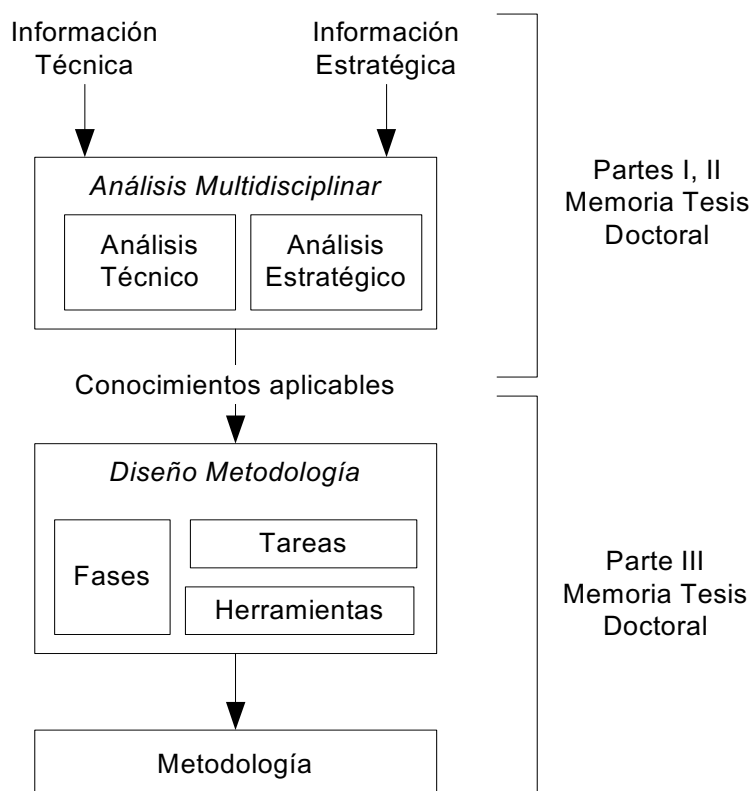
Información Técnica

Información Estratégica

Análisis Multidisciplinar

Análisis Técnico

Análisis Estratégico

Partes I, II Memoria Tesis Doctoral

Conocimientos aplicables

Diseño Metodología

Fases

Tareas

Herramientas

Parte III Memoria Tesis Doctoral

Metodología